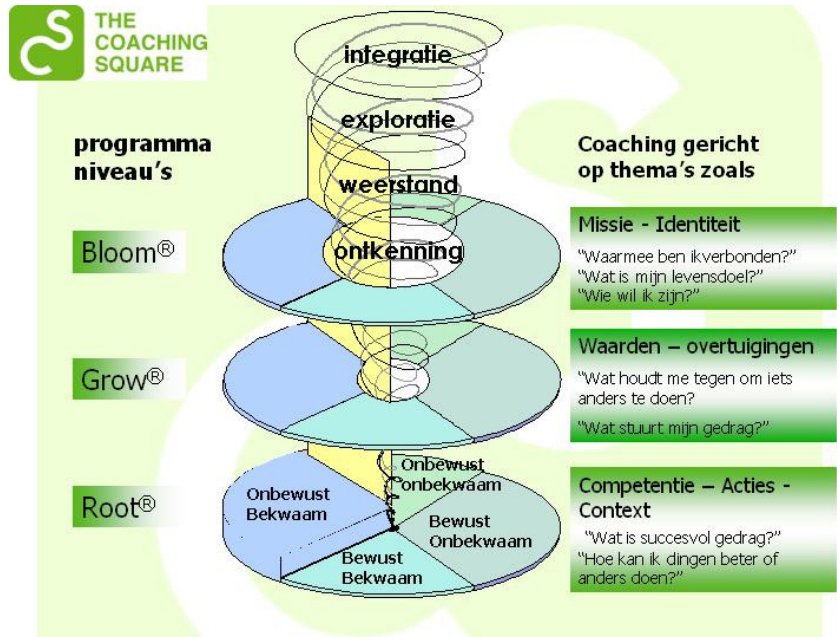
THE COACHING SQUARE

integratie

exploratie

weerstand

ontkenning

programma niveau's

Coaching gericht op thema's zoals

Bloom®

Missie - Identiteit

"Waarmee ben ikverbonden?"
"Wat is mijn levensdoel?"
"Wie wil ik zijn?"

Grow®

Waarden – overtuigingen

"Wat houdt me tegen om iets anders te doen?

"Wat stuurt mijn gedrag?"

Root®

Onbewust Onbekwaam

Onbewust Bekwaam

Bewust Onbekwaam

Bewust Bekwaam

Competentie – Acties - Context

"Wat is succesvol gedrag?"
"Hoe kan ik dingen beter of anders doen?"